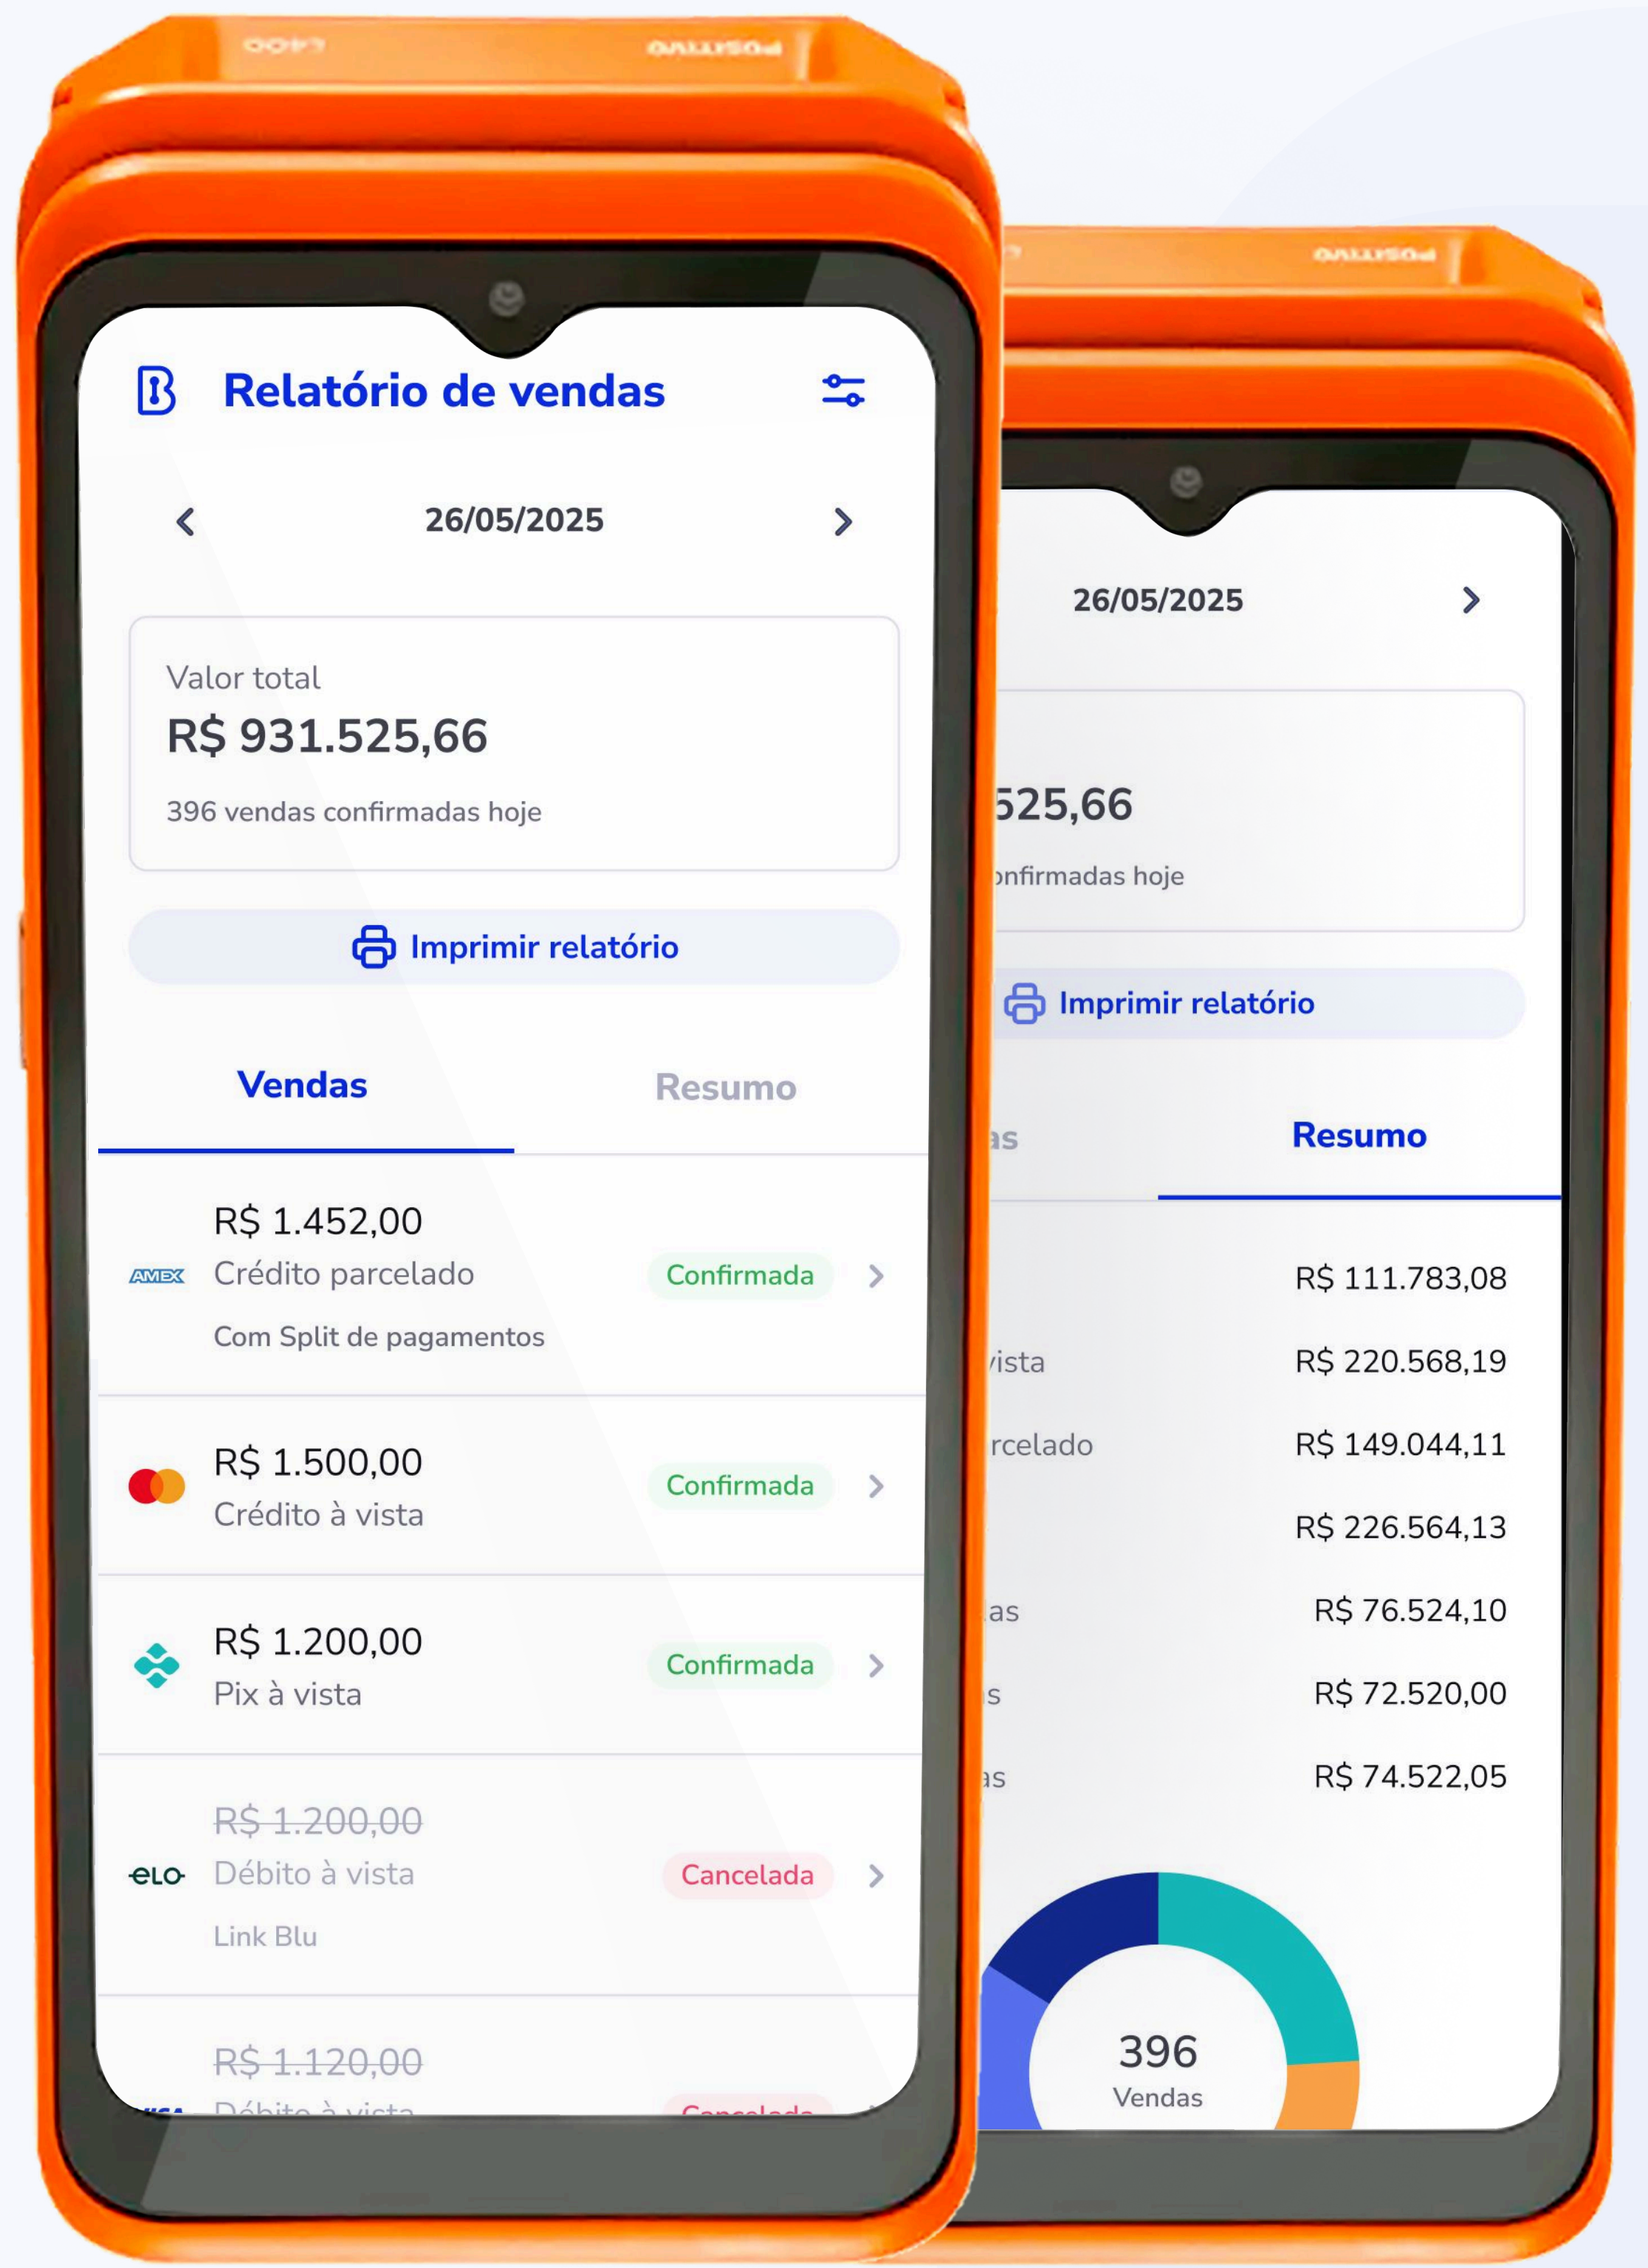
Relatório de vendas

26/05/2025

Valor total
R$ 931.525,66
396 vendas confirmadas hoje

Imprimir relatório

Vendas
Resumo

R$ 1.452,00
AMEX Crédito parcelado
Confirmada
Com Split de pagamentos

R$ 1.500,00
Crédito à vista
Confirmada

R$ 1.200,00
Pix à vista
Confirmada

R$ 1.200,00
elo Débito à vista
Cancelada
Link Blu

R$ 1.120,00
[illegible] Débito à vista
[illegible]

26/05/2025

525,66
onfirmadas hoje

Imprimir relatório

as
Resumo

R$ 111.783,08
vista R$ 220.568,19
rcelado R$ 149.044,11
R$ 226.564,13
as R$ 76.524,10
s R$ 72.520,00
as R$ 74.522,05

396
Vendas